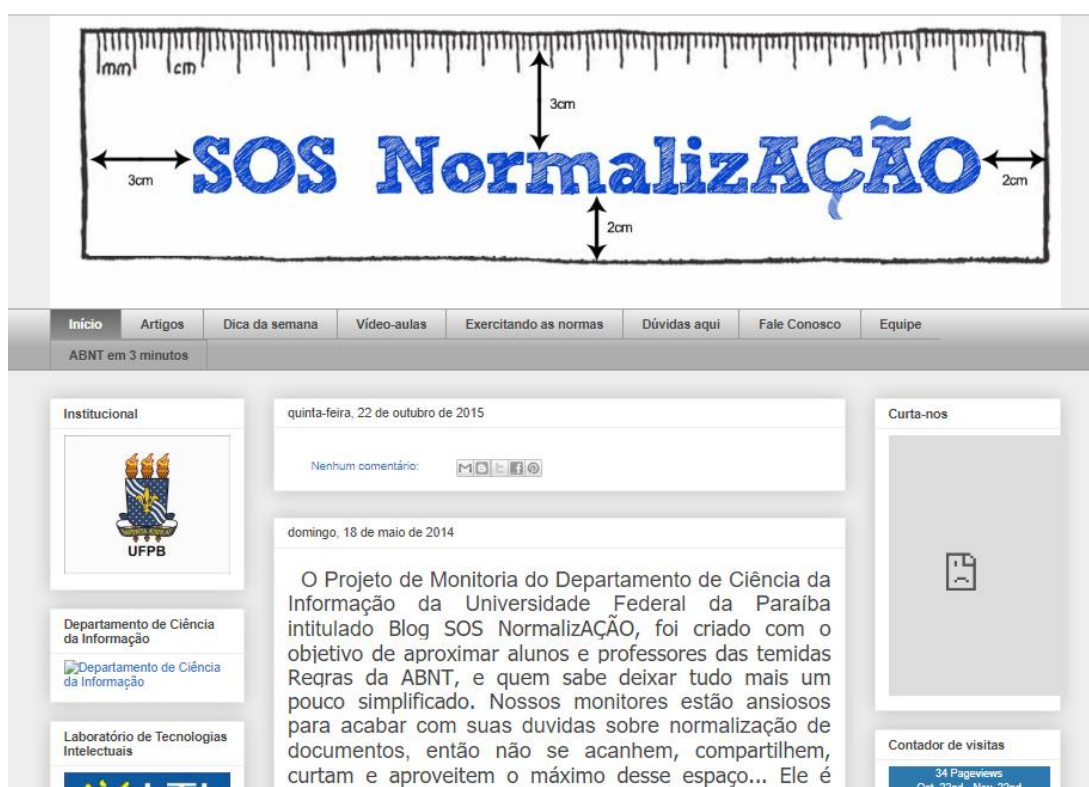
mm cm

3cm

3cm SOS NormalizAÇÃO 2cm

2cm

Início | Artigos | Dica da semana | Vídeo-aulas | Exercitando as normas | Dúvidas aqui | Fale Conosco | Equipe | ABNT em 3 minutos

Institucional

UFPB

Departamento de Ciência da Informação

Departamento de Ciência da Informação

Laboratório de Tecnologias Intelectuais

quinta-feira, 22 de outubro de 2015

Nenhum comentário:

domingo, 18 de maio de 2014

O Projeto de Monitoria do Departamento de Ciência da Informação da Universidade Federal da Paraíba intitulado Blog SOS NormalizAÇÃO, foi criado com o objetivo de aproximar alunos e professores das temidas Regras da ABNT, e quem sabe deixar tudo mais um pouco simplificado. Nossos monitores estão ansiosos para acabar com suas duvidas sobre normalização de documentos, então não se acanhem, compartilhem, curtam e aproveitem o máximo desse espaço... Ele é

Curta-nos

Contador de visitas

34 Pageviews

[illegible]